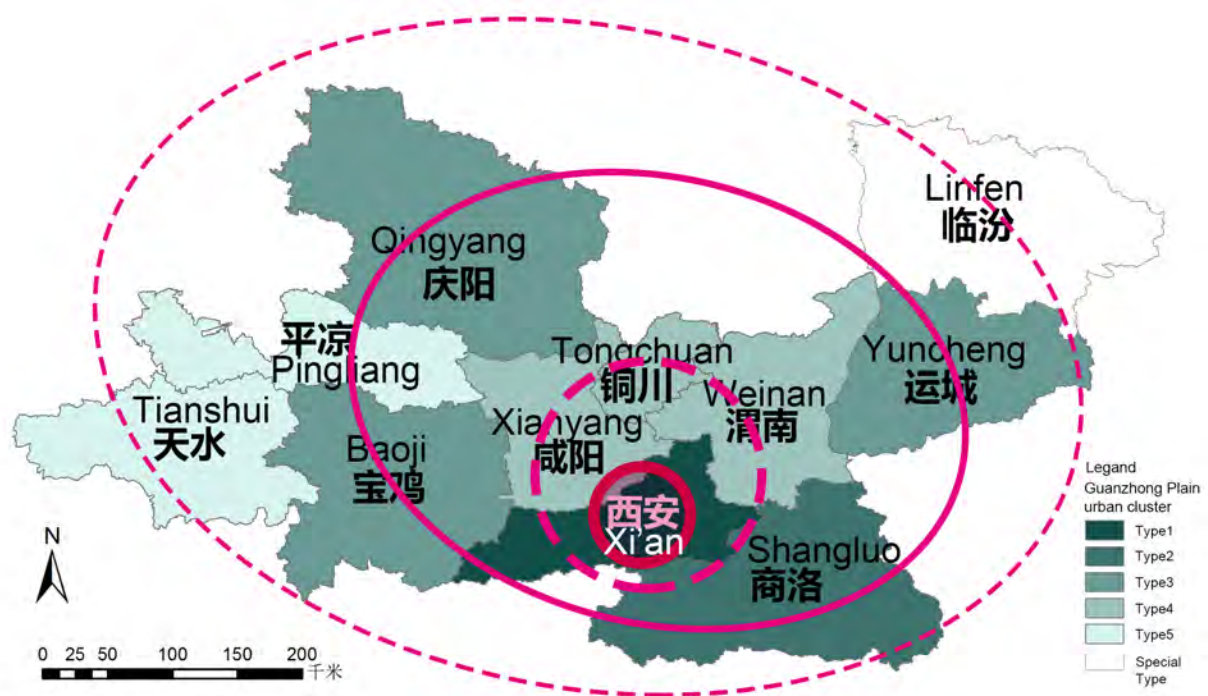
Linfen
临汾

Qingyang
庆阳

平凉
Pingliang

Tongchuan
铜川

Yuncheng
运城

Weinan
渭南

Tianshui
天水

Xianyang
咸阳

Baoji
宝鸡

西安
Xi'an

Shangluo
商洛

N

0 25 50 100 150 200 千米

Legand
Guanzhong Plain urban cluster
Type1
Type2
Type3
Type4
Type5
Special Type